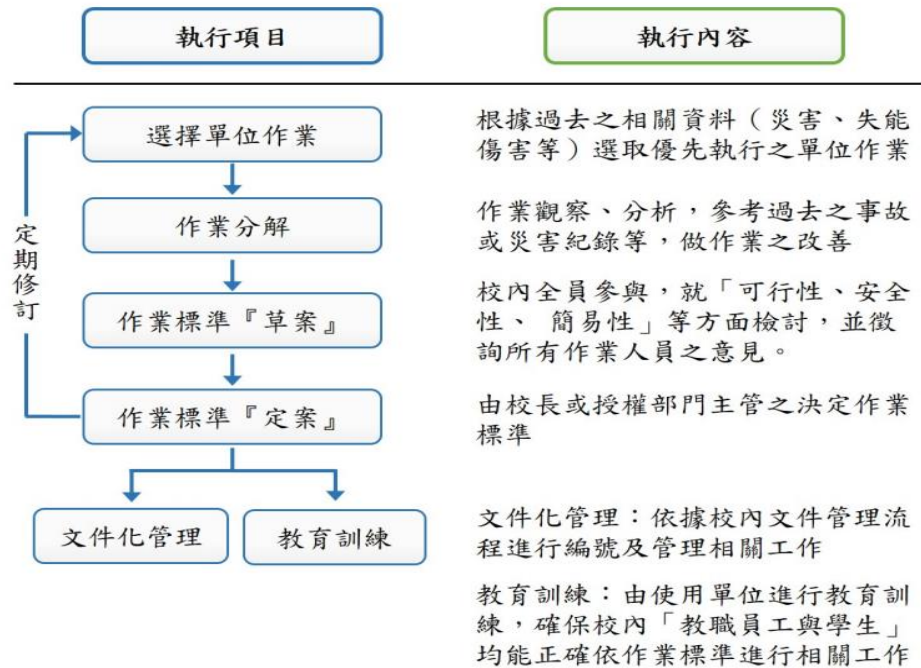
執行項目

執行內容

選擇單位作業

根據過去之相關資料（災害、失能傷害等）選取優先執行之單位作業

作業分解

作業觀察、分析，參考過去之事故或災害紀錄等，做作業之改善

定期修訂

作業標準『草案』

校內全員參與，就「可行性、安全性、 簡易性」等方面檢討，並徵詢所有作業人員之意見。

作業標準『定案』

由校長或授權部門主管之決定作業標準

文件化管理

教育訓練

文件化管理：依據校內文件管理流程進行編號及管理相關工作

教育訓練：由使用單位進行教育訓練，確保校內「教職員工與學生」均能正確依作業標準進行相關工作